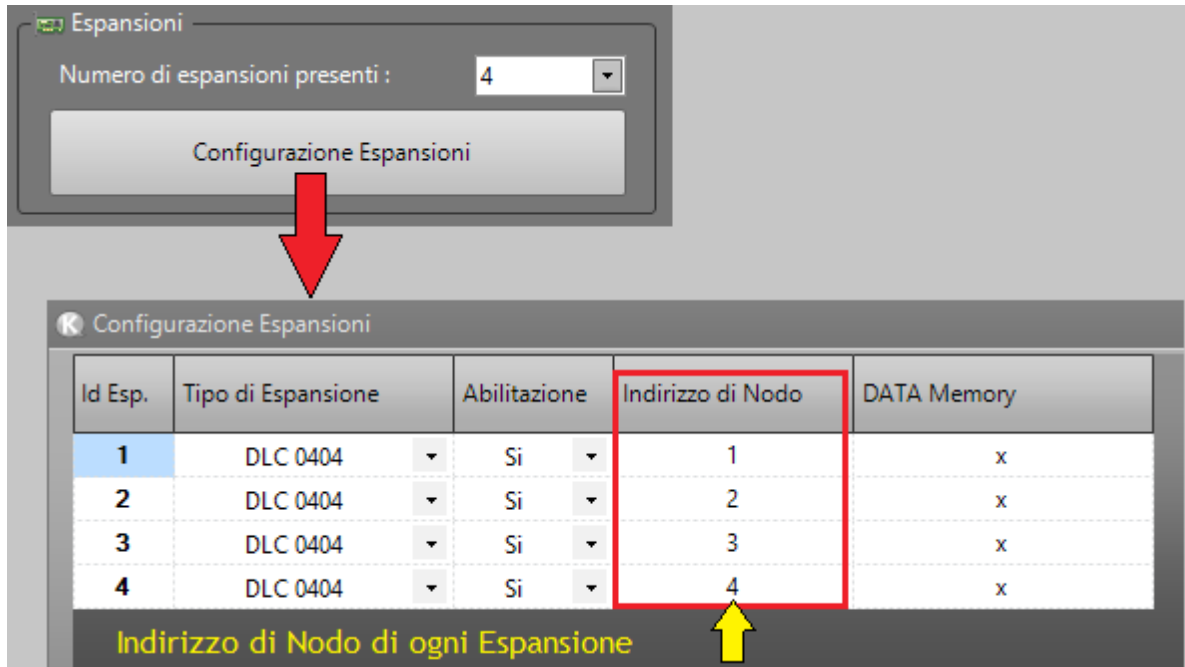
Espansioni

Numero di espansioni presenti : 4

Configurazione Espansioni

Configurazione Espansioni

| Id Esp. | Tipo di Espansione | Abilitazione | Indirizzo di Nodo | DATA Memory |
|---|---|---|---|---|
| 1 | DLC 0404 | Si | 1 | x |
| 2 | DLC 0404 | Si | 2 | x |
| 3 | DLC 0404 | Si | 3 | x |
| 4 | DLC 0404 | Si | 4 | x |

Indirizzo di Nodo di ogni Espansione